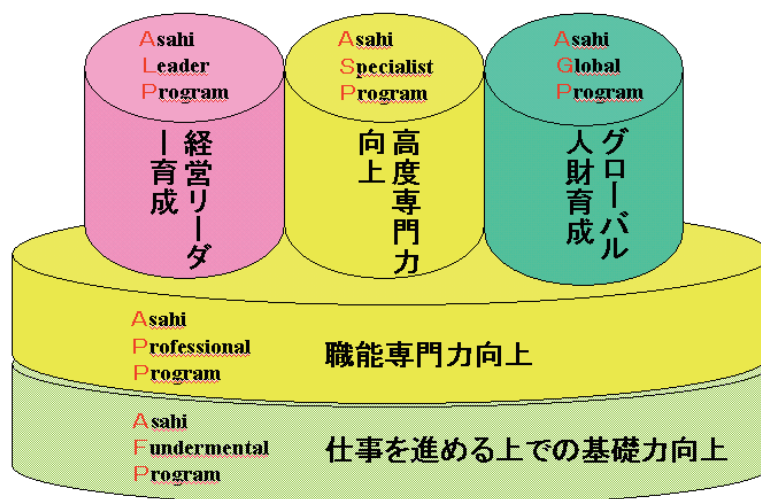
Asahi
Leader
Program

経営リーダー育成

Asahi
Specialist
Program

高度専門力向上

Asahi
Global
Program

グローバル人財育成

Asahi
Professional
Program

職能専門力向上

Asahi
Fundermental
Program

仕事を進める上での基礎力向上